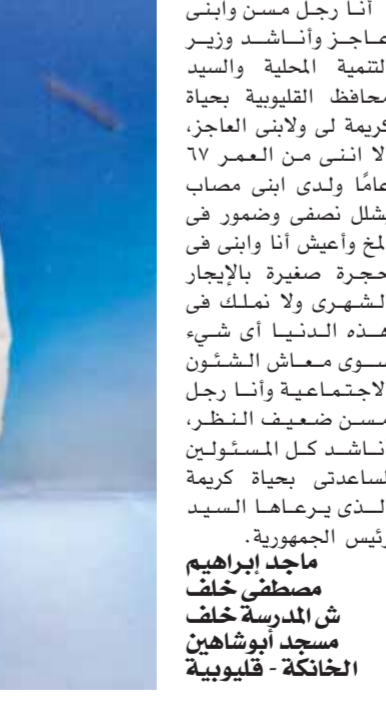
أنا رجل مسن وابنى عاجز وأناشد وزير التنمية المحلية والسيد محافظ القليوبية بحياة كريمة لى ولابنى العاجز، لا اننى من العمر ٦٧ عامًا ولدى ابنى مصاب بشلل نصفى وضمور فى المخ وأعيش أنا وابنى فى حجرة صغيرة بالإيجار الشهرى ولا نملك فى هذه الدنيا أى شيء سوى معاش الشئون الاجتماعية وأنا رجل مسن ضعيف النظر، أناشد كل المسئولين لمساعدتى بحياة كريمة الذى يرعاها السيد رئيس الجمهورية.

ماجد إبراهيم مصطفى خلف
ش المدرسة خلف مسجد أبوشاهين
الخانكة - قليوبية